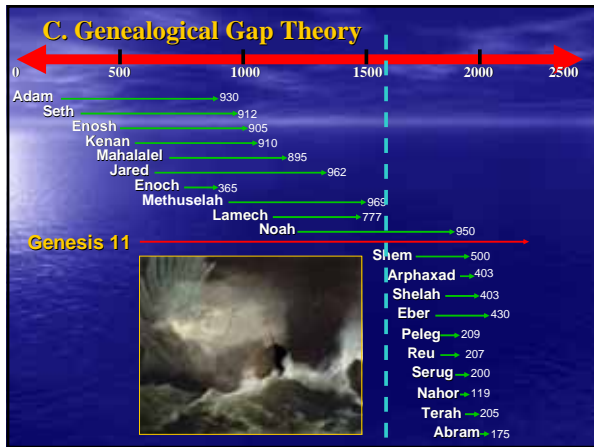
C. Genealogical Gap Theory

0
500
1000
1500
2000
2500

Adam 930
Seth 912
Enosh 905
Kenan 910
Mahalalel 895
Jared 962
Enoch 365
Methuselah 969
Lamech 777
Noah 950

Genesis 11

Shem 500
Arphaxad 403
Shelah 403
Eber 430
Peleg 209
Reu 207
Serug 200
Nahor 119
Terah 205
Abram 175